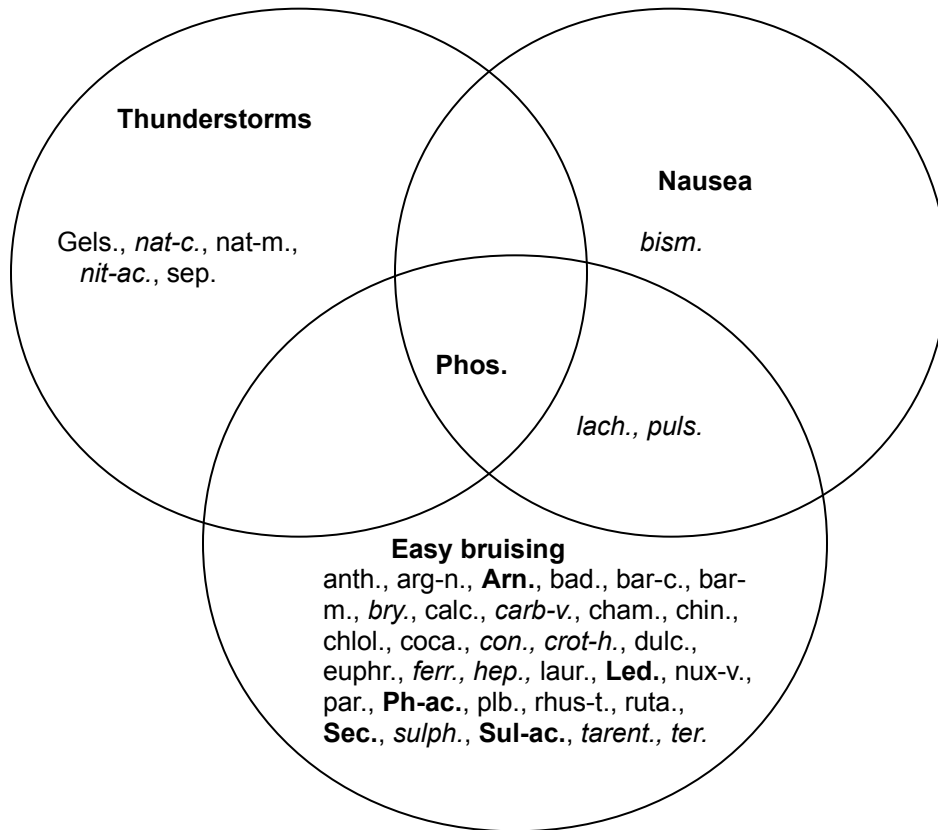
Thunderstorms

Gels., *nat-c.*, nat-m., *nit-ac.*, sep.

Nausea

*bism.*

**Phos.**

*lach., puls.*

**Easy bruising**

anth., arg-n., **Arn.**, bad., bar-c., bar-m., *bry.*, calc., *carb-v.*, cham., chin., chlol., coca., *con., crot-h.*, dulc., euphr., *ferr., hep.*, laur., **Led.**, nux-v., par., **Ph-ac.**, plb., rhus-t., ruta., **Sec.**, *sulph.*, **Sul-ac.**, *tarent., ter.*